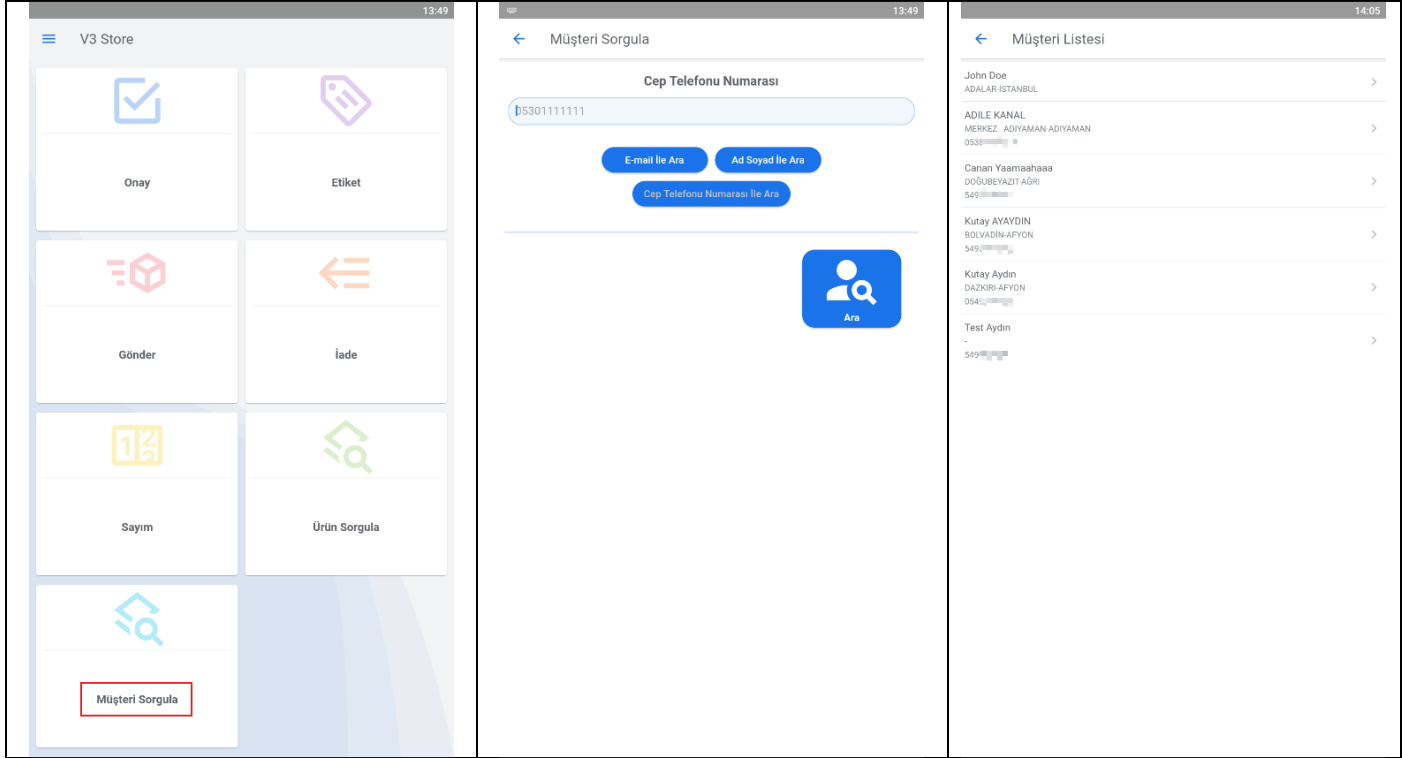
13:49

V3 Store

Onay

Etiket

Gönder

İade

Sayım

Ürün Sorgula

Müşteri Sorgula

13:49

Müşteri Sorgula

Cep Telefonu Numarası

05301111111

E-mail İle Ara

Ad Soyad İle Ara

Cep Telefonu Numarası İle Ara

Ara

14:05

Müşteri Listesi

John Doe
ADALAR-İSTANBUL

ADILE KANAL
MERKEZ ADIYAMAN-ADIYAMAN
0538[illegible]

Canan Yaamaahaaa
DOĞUBEYAZIT-AĞRI
549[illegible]

Kutay AYAYDIN
BOLVADİN-AFYON
549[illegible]

Kutay Aydın
DAZKIRI-AFYON
054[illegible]

Test Aydın
-
549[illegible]